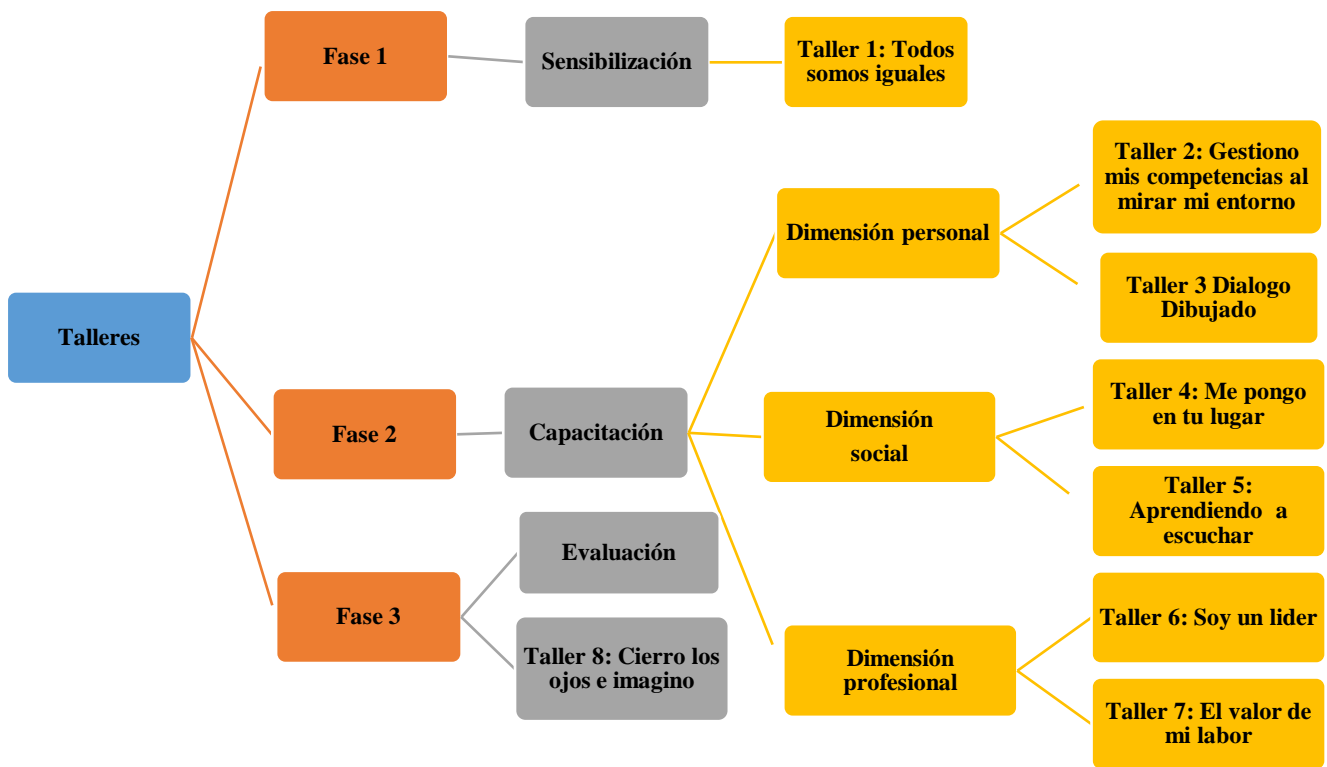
Talleres

Fase 1

Sensibilización

Taller 1: Todos somos iguales

Fase 2

Capacitación

Dimensión personal

Taller 2: Gestiono mis competencias al mirar mi entorno

Taller 3 Dialogo Dibujado

Dimensión social

Taller 4: Me pongo en tu lugar

Taller 5: Aprendiendo a escuchar

Dimensión profesional

Taller 6: Soy un lider

Taller 7: El valor de mi labor

Fase 3

Evaluación

Taller 8: Cierro los ojos e imagino